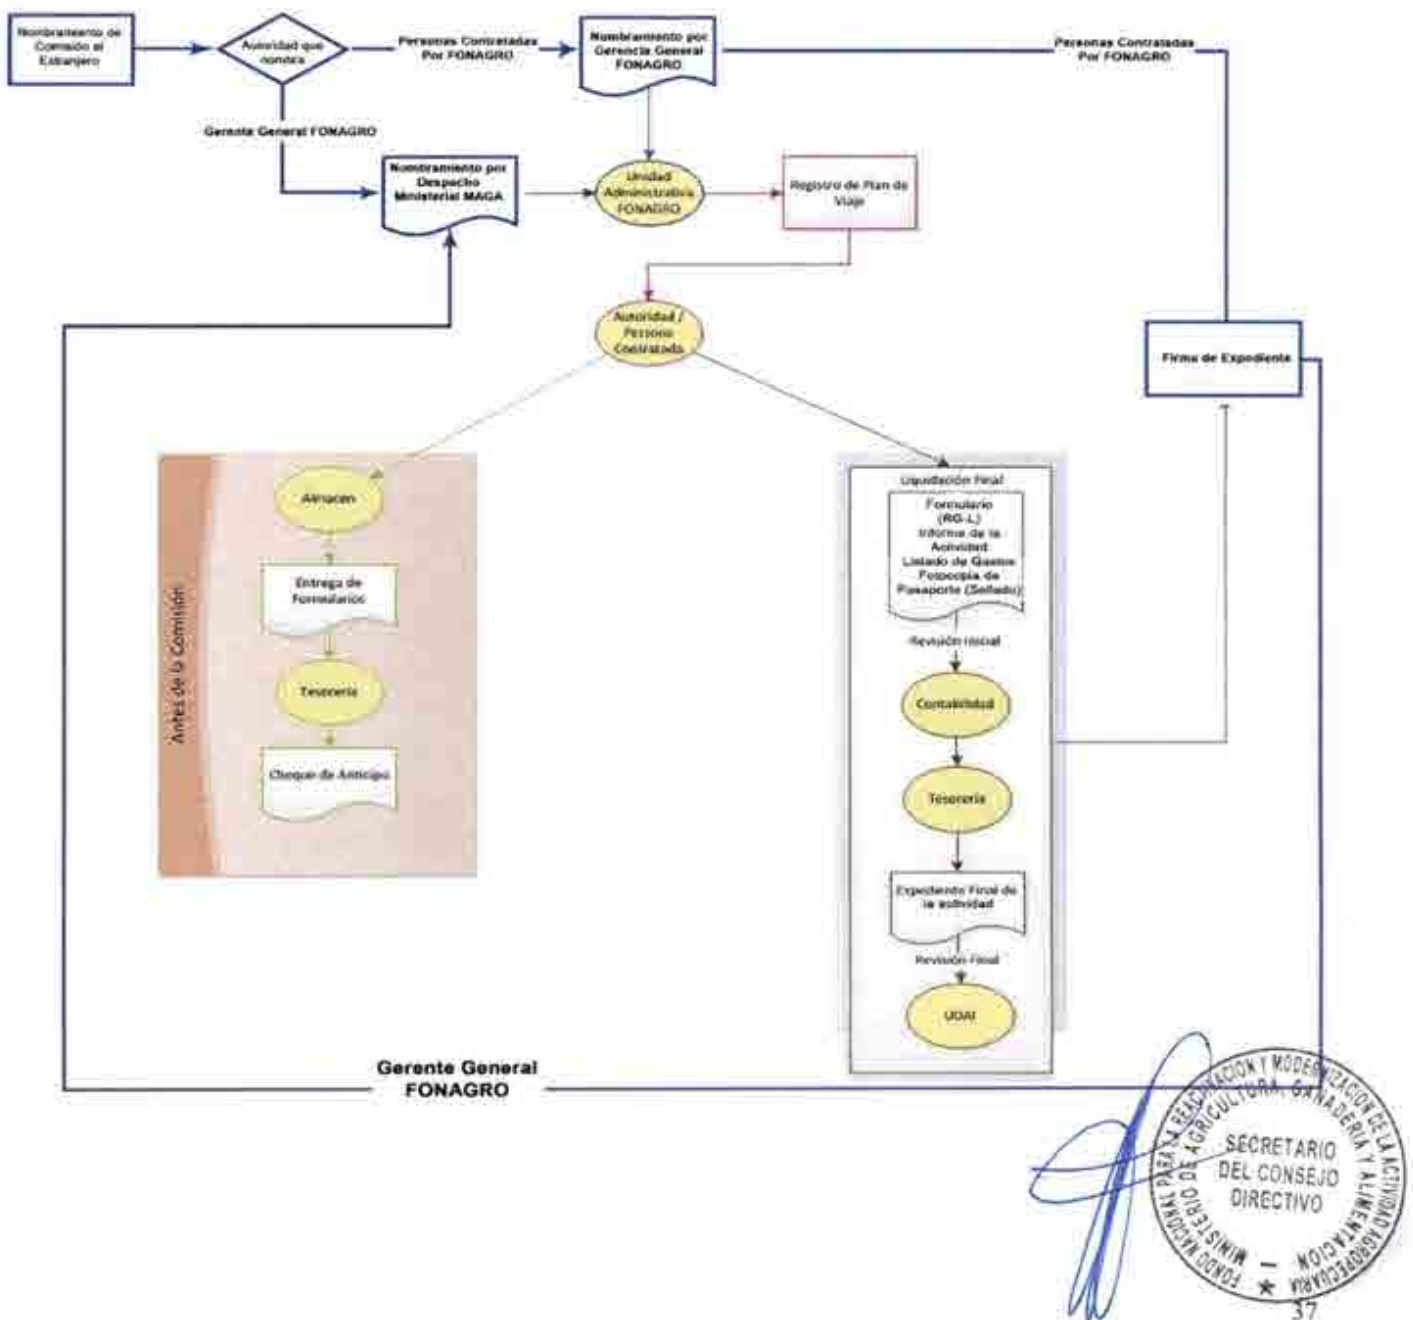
Nombramiento de Comisión al Extranjero

Autoridad que nombra

Personas Contratadas Por FONAGRO

Nombramiento por Gerencia General FONAGRO

Personas Contratadas Por FONAGRO

Gerente General FONAGRO

Nombramiento por Despacho Ministerial MAGA

Unidad Administrativa FONAGRO

Registro de Plan de Viaje

Autoridad / Persona Contratada

Firma de Expediente

Antes de la Comisión

Almacen

Entrega de Formularios

Tesorería

Cheque de Anticipo

Liquidación Final

Formulario (RG-L) Informe de la Actividad Listado de Gastos Fotocopia de Pasaporte (Sellado)

Revisión fiscal

Contabilidad

Tesorería

Expediente Final de la actividad

Revisión Final

UDAI

Gerente General FONAGRO

FONDO NACIONAL PARA LA REACTIVACIÓN Y MODERNIZACIÓN DE LA ACTIVIDAD AGROPECUARIA
MINISTERIO DE AGRICULTURA, GANADERÍA Y ALIMENTACIÓN
SECRETARIO DEL CONSEJO DIRECTIVO

37